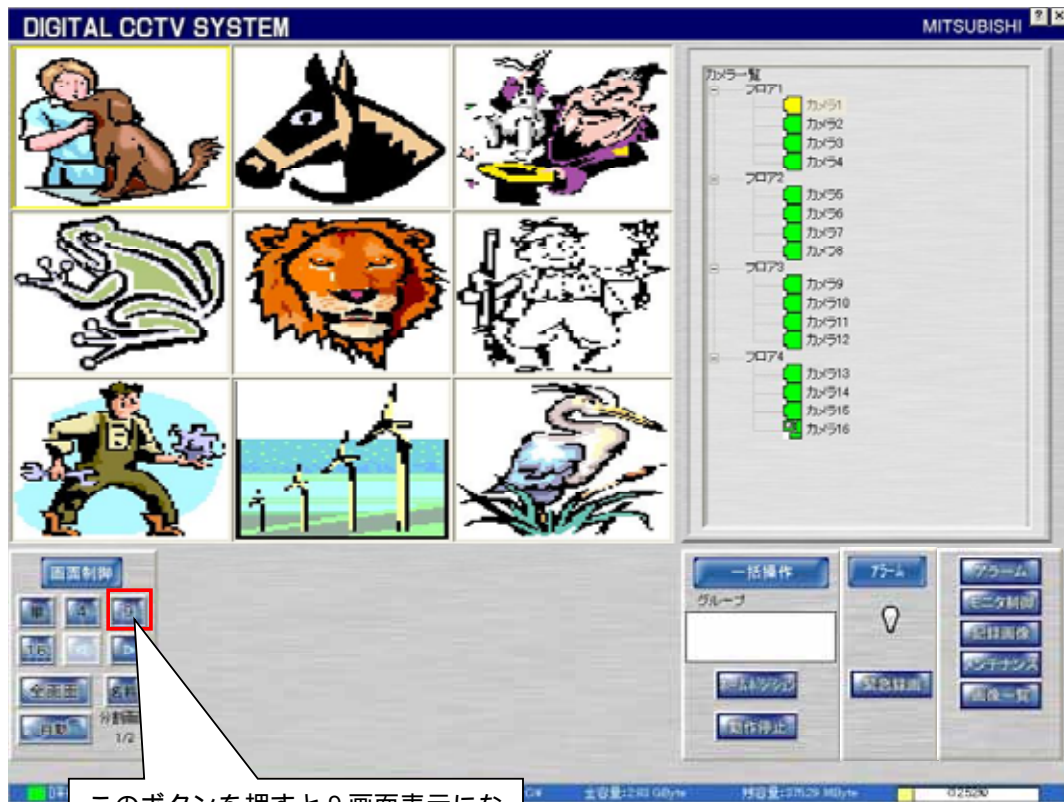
DIGITAL CCTV SYSTEM

MITSUBISHI

カメラ一覧
フロア1
カメラ1
カメラ2
カメラ3
カメラ4
フロア2
カメラ5
カメラ6
カメラ7
カメラ8
フロア3
カメラ9
カメラ10
カメラ11
カメラ12
フロア4
カメラ13
カメラ14
カメラ15
カメラ16

画面制御
単
4
9
16
全画面
名称
自動
分割画面
1/2

一括操作
グループ
ホームポジション
動作停止

アラーム
緊急録画

アラーム
モニタ制御
記録画像
メンテナンス
画像一覧

主容量:2.93 GByte
残容量:375.29 MByte
02520

このボタンを押すと９画面表示にな